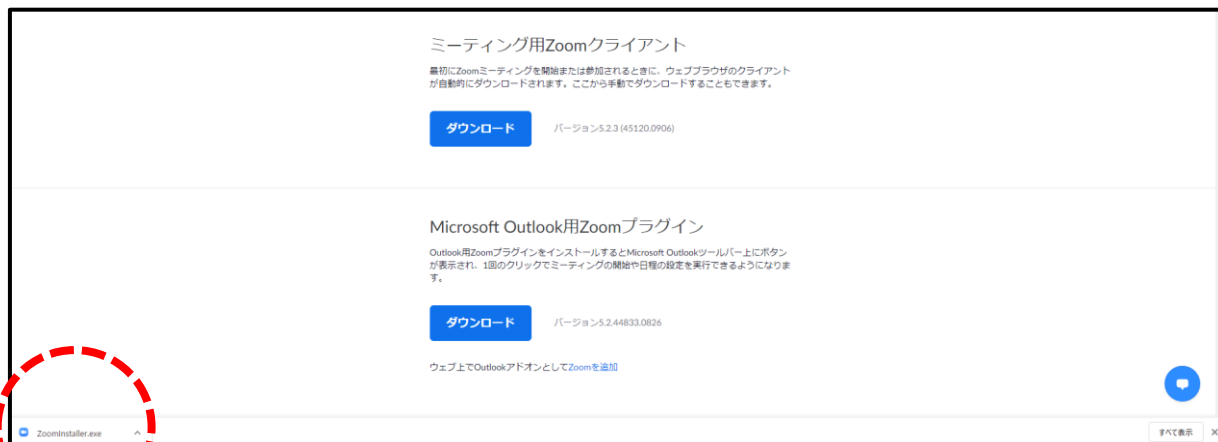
ミーティング用Zoomクライアント

最初にZoomミーティングを開始または参加されるときに、ウェブブラウザのクライアントが自動的にダウンロードされます。ここから手動でダウンロードすることもできます。

ダウンロード

バージョン5.2.3 (45120.0906)

Microsoft Outlook用Zoomプラグイン

Outlook用Zoomプラグインをインストールするとmicrosoft Outlookツールバー上にボタンが表示され、1回のクリックでミーティングの開始や日程の設定を実行できるようになります。

ダウンロード

バージョン5.2.44833.0826

ウェブ上でOutlookアドオンとしてZoomを追加

ZoomInstaller.exe

すべて表示